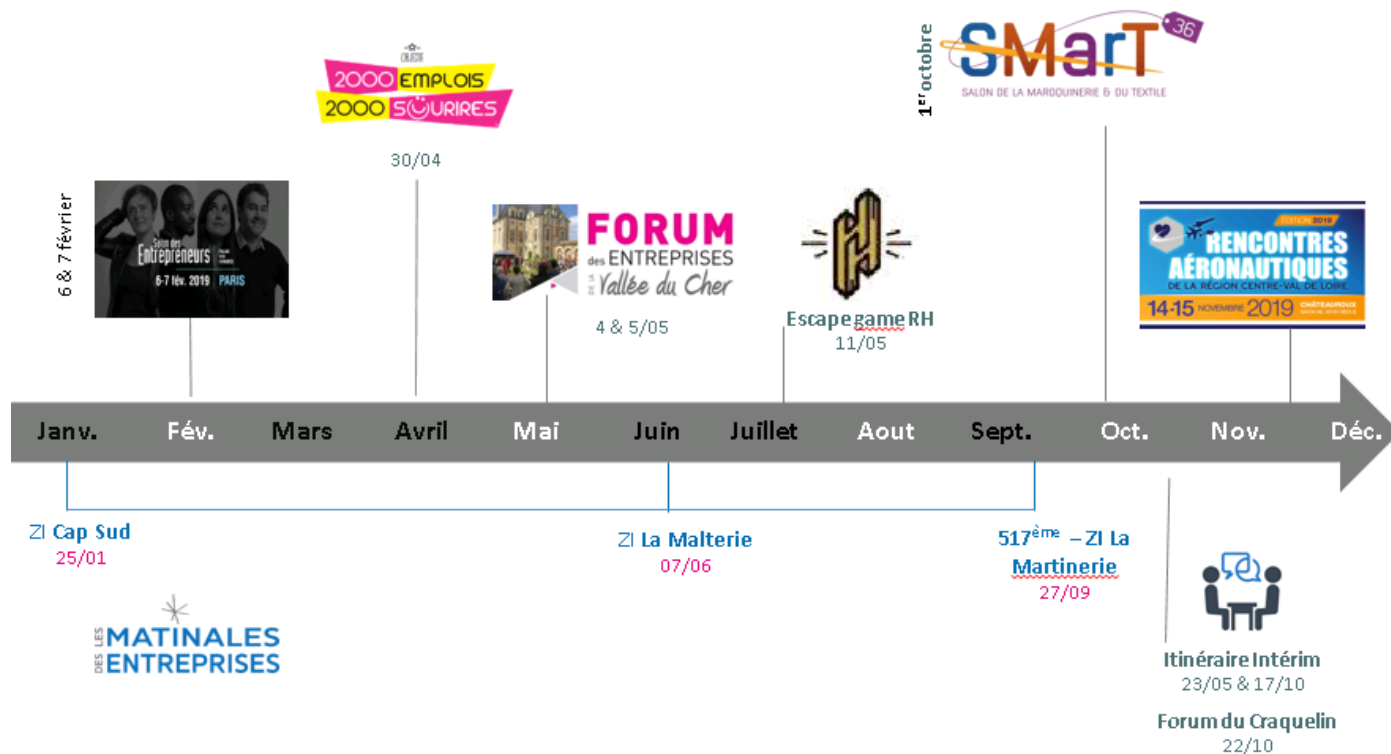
1$^{er}$ octobre

SMarT 36
SALON DE LA MAROQUINERIE & DU TEXTILE

2000 EMPLOIS
2000 SOURIRES

30/04

6 & 7 février

Salon des Entrepreneurs
6-7 fév. 2019 PARIS

FORUM des ENTREPRISES DE LA Vallée du Cher

4 & 5/05

Escape game RH
11/05

EDITION 2019
RENCONTRES AÉRONAUTIQUES
DE LA RÉGION CENTRE-VAL DE LOIRE
14-15 NOVEMBRE 2019 CHÂTEAUROUX

Janv. Fév. Mars Avril Mai Juin Juillet Aout Sept. Oct. Nov. Déc.

ZI Cap Sud
25/01

ZI La Malterie
07/06

517$^{ème}$ – ZI La Martinerie
27/09

DES LES MATINALES ENTREPRISES

Itinéraire Intérim
23/05 & 17/10

Forum du Craquelin
22/10